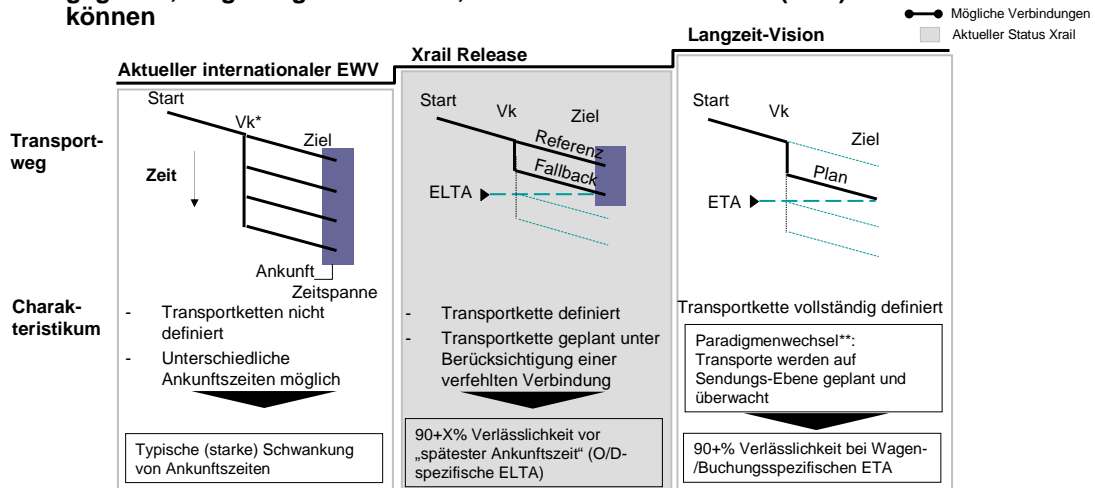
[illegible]
können

Mögliche Verbindungen
Aktueller Status Xrail

Aktueller internationaler EWV

Xrail Release

Langzeit-Vision

Transportweg

Start
Vk*
Ziel
Zeit
Ankunft
Zeitspanne

Start
Vk
Ziel
Referenz
Fallback
ELTA

Start
Vk
Ziel
Plan
ETA

Charakteristikum

- Transportketten nicht definiert
- Unterschiedliche Ankunftszeiten möglich

Typische (starke) Schwankung von Ankunftszeiten

- Transportkette definiert
- Transportkette geplant unter Berücksichtigung einer verfehlten Verbindung

90+X% Verlässlichkeit vor „spätester Ankunftszeit" (O/D-spezifische ELTA)

Transportkette vollständig definiert

Paradigmenwechsel**: Transporte werden auf Sendungs-Ebene geplant und überwacht

90+% Verlässlichkeit bei Wagen-/Buchungsspezifischen ETA